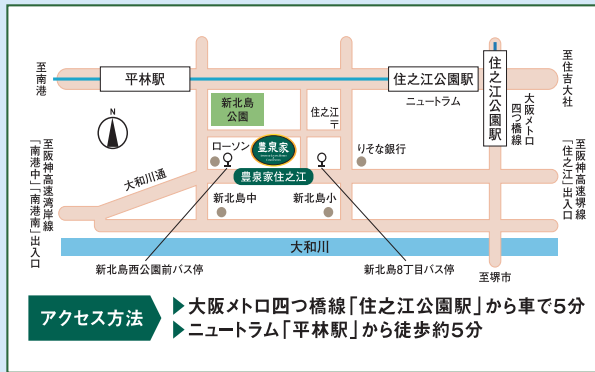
至南港

平林駅

住之江公園駅

至住吉大社

ニュートラム

住之江公園駅

大阪メトロ四つ橋線

N

新北島公園

住之江〒

ローソン

豊泉家

豊泉家住之江

りそな銀行

大和川通

至阪神高速湾岸線「南港中」「南港南」出入口

新北島中

新北島小

至阪神高速堺線「住之江」出入口

大和川

新北島西公園前バス停

新北島8丁目バス停

至堺市

アクセス方法

▶大阪メトロ四つ橋線「住之江公園駅」から車で5分
▶ニュートラム「平林駅」から徒歩約5分